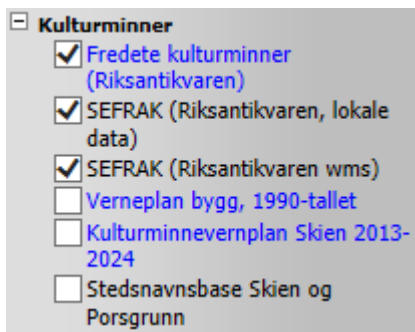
Kulturminner
Fredete kulturminner (Riksantikvaren)
SEFRAK (Riksantikvaren, lokale data)
SEFRAK (Riksantikvaren wms)
Verneplan bygg, 1990-tallet
Kulturminnevernplan Skien 2013-2024
Stedsnavnsbase Skien og Porsgrunn